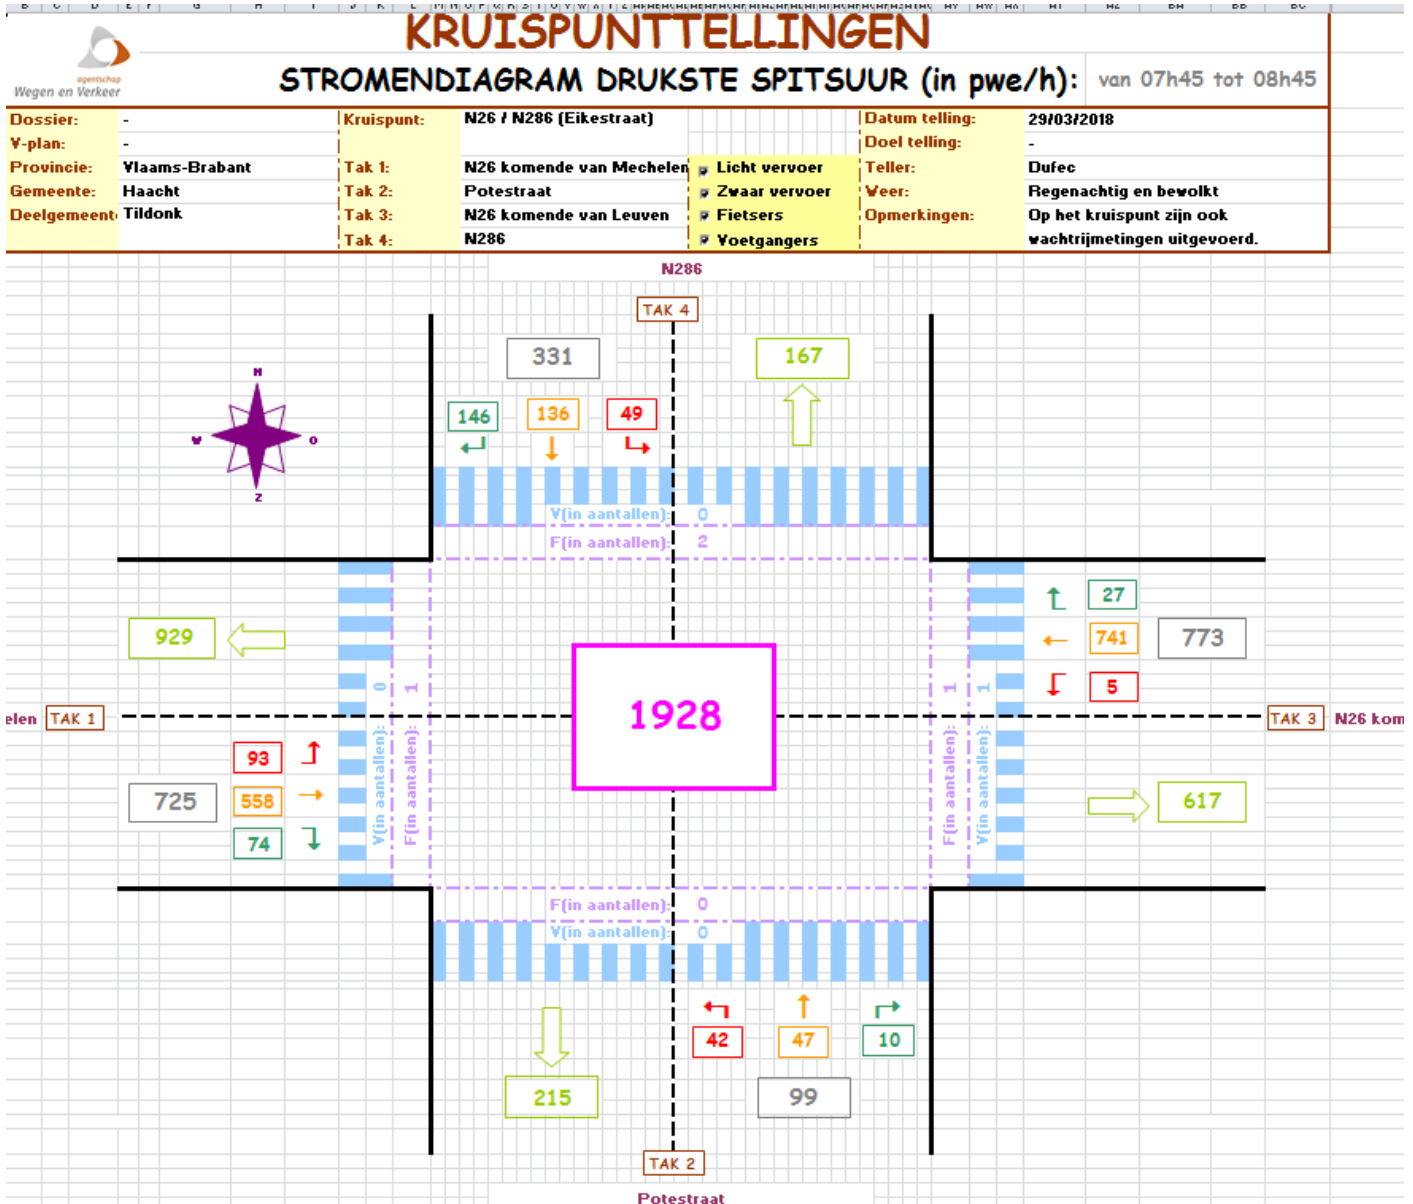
KRUISPUNTTELLINGEN

agentschap
Wegen en Verkeer

STROMENDIAGRAM DRUKSTE SPITSUUR (in pwe/h): van 07h45 tot 08h45

| Dossier: | - | Kruispunt: | N26 / N286 (Eikestraat) | | Datum telling: | 29/03/2018 |
|---|---|---|---|---|---|---|
| V-plan: | - | | | | Doel telling: | - |
| Provincie: | Vlaams-Brabant | Tak 1: | N26 komende van Mechelen | Licht vervoer | Teller: | Dufec |
| Gemeente: | Haacht | Tak 2: | Potestraat | Zwaar vervoer | Weer: | Regenachtig en bewolkt |
| Deelgemeente: | Tildonk | Tak 3: | N26 komende van Leuven | Fietsers | Opmerkingen: | Op het kruispunt zijn ook |
| | | Tak 4: | N286 | Voetgangers | | wachtrijmetingen uitgevoerd. |

N286

TAK 4

331

167

146 136 49

N W O Z

V(in aantallen): 0
F(in aantallen): 2

27
741
773
5

929

0 1

1 1

elen TAK 1

1928

TAK 3 N26 kom

93
725
558
74

V(in aantallen):
F(in aantallen):

F(in aantallen):
V(in aantallen):

617

F(in aantallen): 0
V(in aantallen): 0

42 47 10

215

99

TAK 2

Potestraat